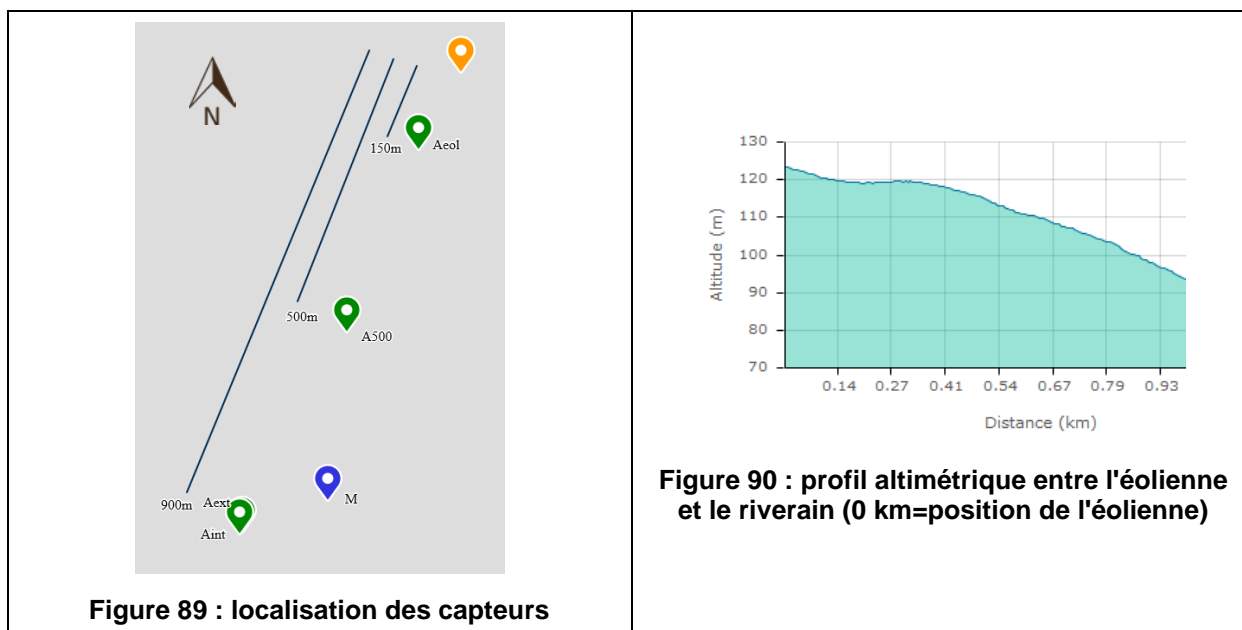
| N 150m Aeol 500m A500 900m Aext M Aint Figure 89 : localisation des capteurs | 130 120 110 100 90 80 70 Altitude (m) 0.14 0.27 0.41 0.54 0.67 0.79 0.93 Distance (km) Figure 90 : profil altimétrique entre l'éolienne et le riverain (0 km=position de l'éolienne) |
|---|---|